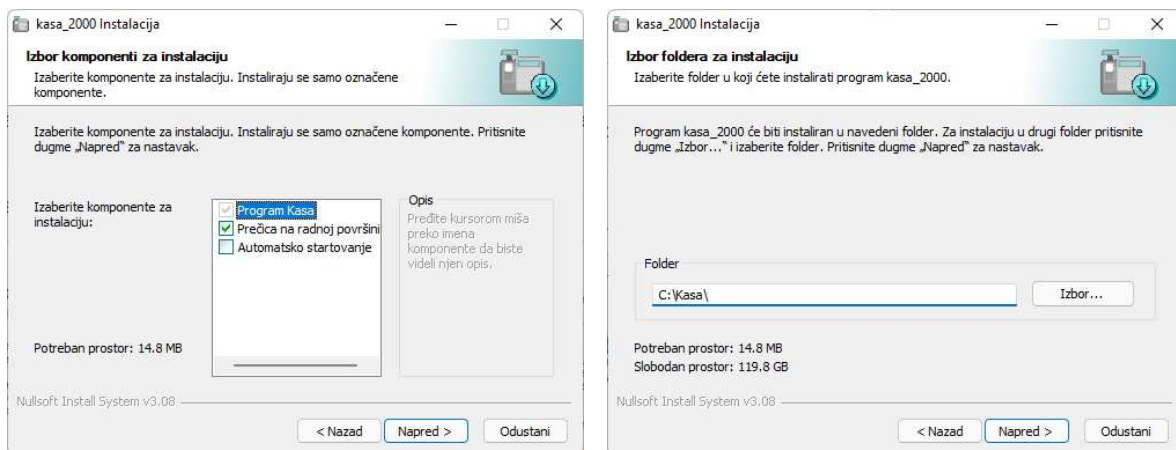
kasa_2000 Instalacija

Izbor komponenti za instalaciju

Izaberite komponente za instalaciju. Instaliraju se samo označene komponente.

Izaberite komponente za instalaciju. Instaliraju se samo označene komponente. Pritisnite dugme „Napred" za nastavak.

Izaberite komponente za instalaciju:

Program Kasa
Prečica na radnoj površini
Automatsko startovanje

Opis
Pređite kursorom miša preko imena komponente da biste videli njen opis.

Potreban prostor: 14.8 MB

Nullsoft Install System v3.08

< Nazad | Napred > | Odustani

kasa_2000 Instalacija

Izbor foldera za instalaciju

Izaberite folder u koji ćete instalirati program kasa_2000.

Program kasa_2000 će biti instaliran u navedeni folder. Za instalaciju u drugi folder pritisnite dugme „Izbor..." i izaberite folder. Pritisnite dugme „Napred" za nastavak.

Folder

C:\Kasa\

Izbor...

Potreban prostor: 14.8 MB
Slobodan prostor: 119.8 GB

Nullsoft Install System v3.08

< Nazad | Napred > | Odustani